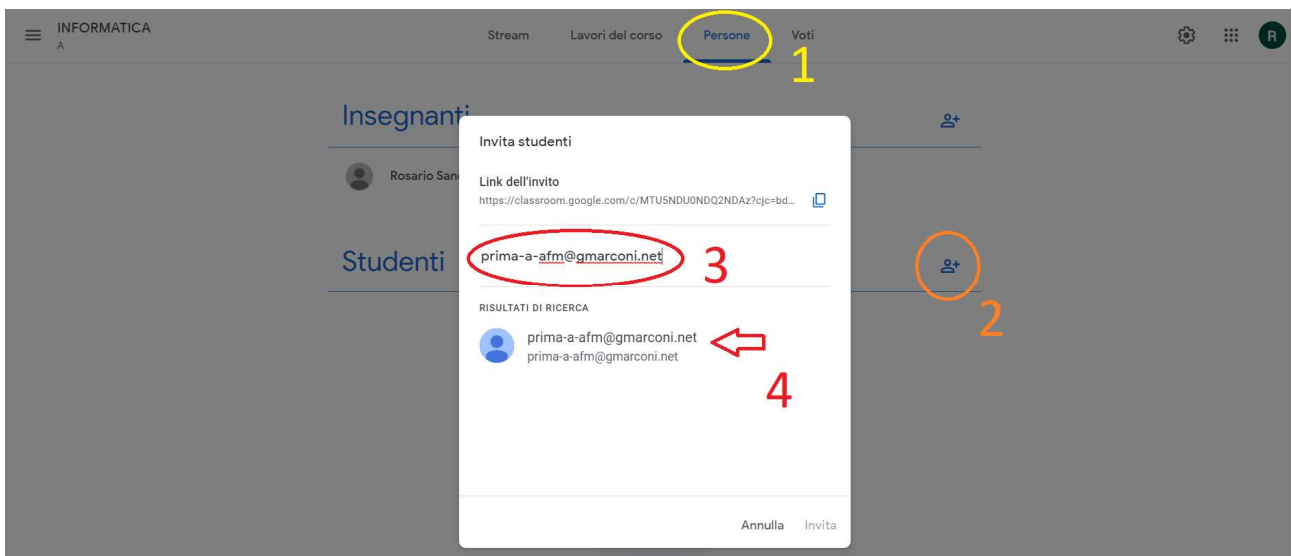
INFORMATICA
A

Stream Lavori del corso Persone Voti

R

1

Insegnanti

Rosario San

Studenti

2

Invita studenti

Link dell'invito
https://classroom.google.com/c/MTU5NDU0NDQ2NDAz?cjc=bd...

prima-a-afm@gmarconi.net

3

RISULTATI DI RICERCA

prima-a-afm@gmarconi.net
prima-a-afm@gmarconi.net

4

Annulla Invita